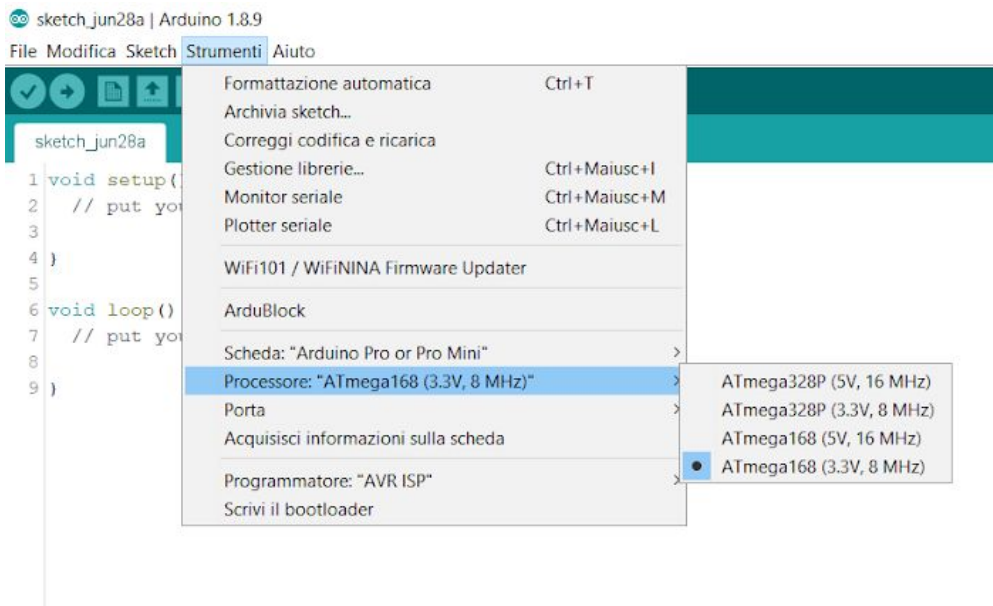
sketch_jun28a | Arduino 1.8.9

File Modifica Sketch Strumenti Aiuto

sketch_jun28a

1 void setup(
2 // put you
3
4 }
5
6 void loop()
7 // put you
8
9 }

Formattazione automatica Ctrl+T
Archivia sketch...
Correggi codifica e ricarica
Gestione librerie... Ctrl+Maiusc+I
Monitor seriale Ctrl+Maiusc+M
Plotter seriale Ctrl+Maiusc+L

WiFi101 / WiFiNINA Firmware Updater

ArduBlock

Scheda: "Arduino Pro or Pro Mini"
Processore: "ATmega168 (3.3V, 8 MHz)"
Porta
Acquisisci informazioni sulla scheda

Programmatore: "AVR ISP"
Scrivi il bootloader

ATmega328P (5V, 16 MHz)
ATmega328P (3.3V, 8 MHz)
ATmega168 (5V, 16 MHz)
• ATmega168 (3.3V, 8 MHz)